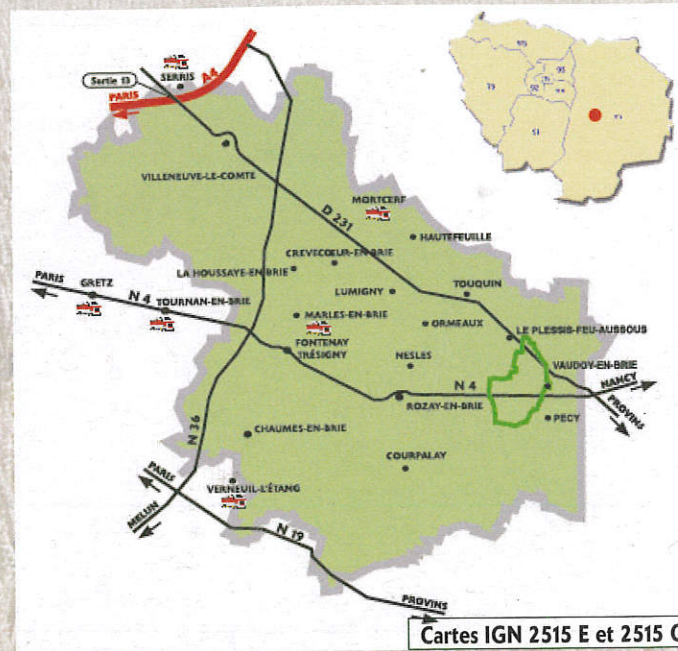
Sortie 13
SERRIS
A4
PARIS
VILLENEUVE-LE-COMTE
MORTCERF
D 231
HAUTEFEUILLE
CREVECOEUR-EN-BRIE
LA HOUSSAYE-EN-BRIE
TOUQUIN
LUMIGNY
PARIS
GRETZ
N 4
TOURNAN-EN-BRIE
MARLES-EN-BRIE
ORMEAUX
LE PLESSIS-FEU-AUSSOUS
FONTENAY TRÉSIGNY
NESLES
VAUDOY-EN-BRIE
N 4
NANCY
ROZAY-EN-BRIE
PROVINS
PECY
N 36
CHAUMES-EN-BRIE
COURPALAY
PARIS
VERNEUIL-L'ÉTANG
MELUN
N 19
PROVINS
95
93
78
92
94
91
77
Cartes IGN 2515 E et 2515 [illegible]